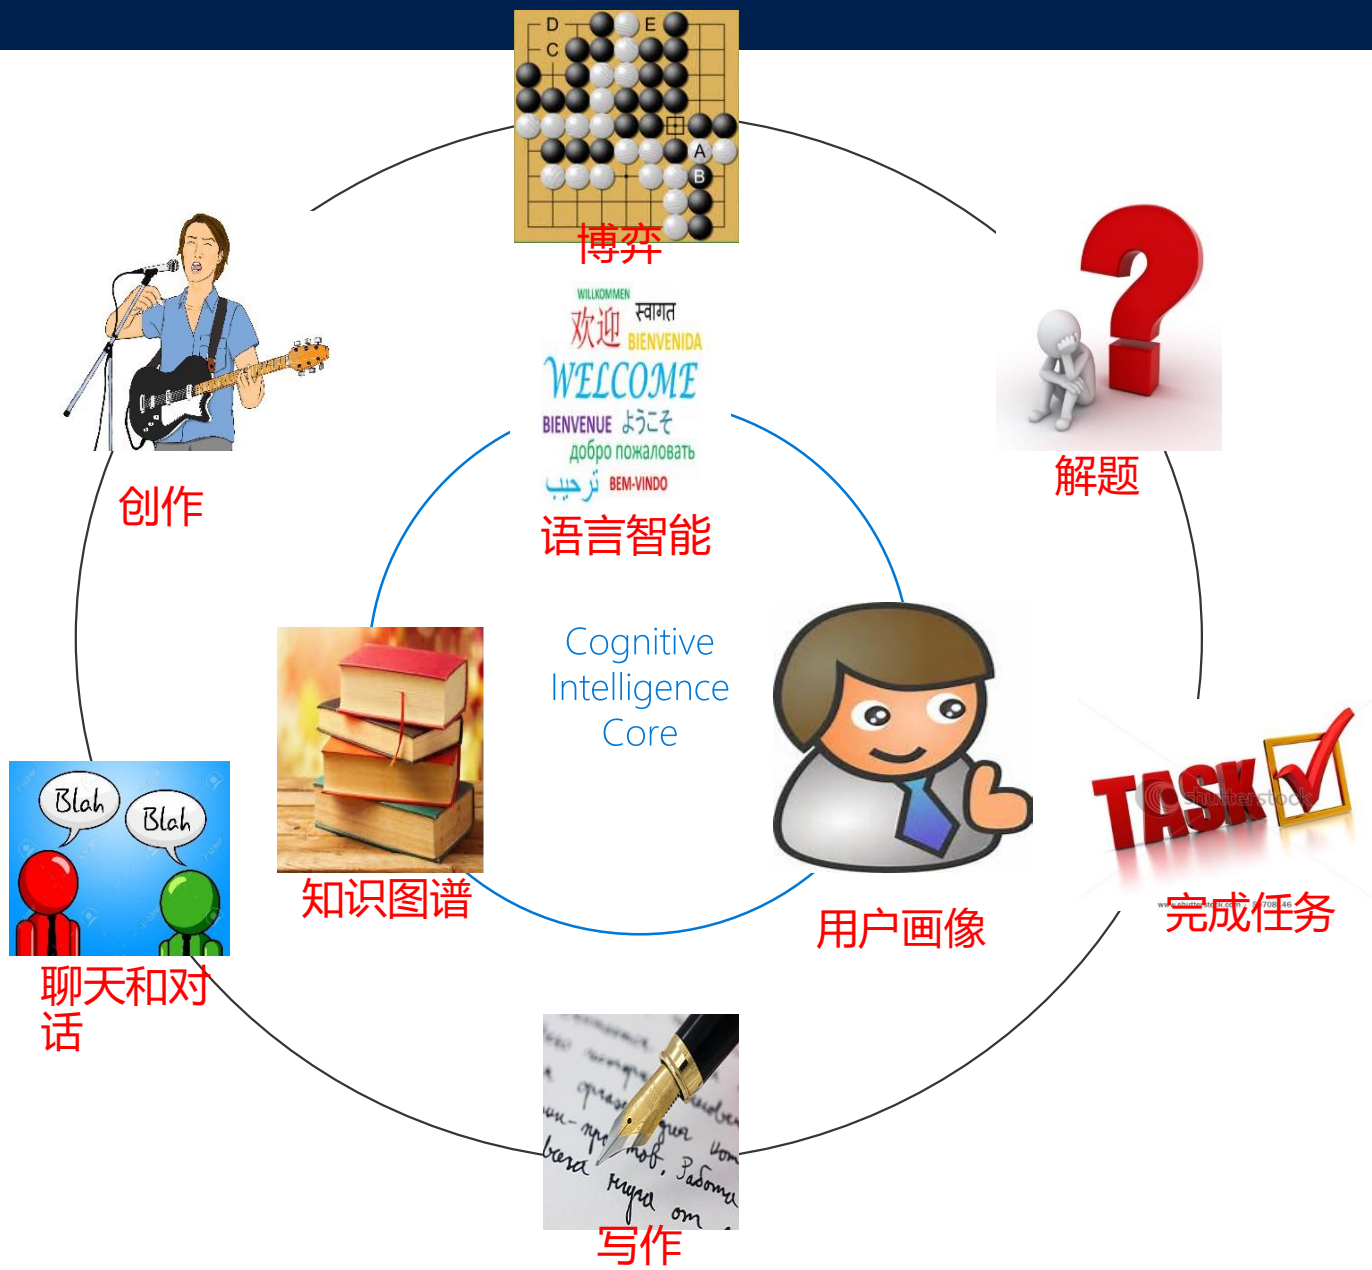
D E
C
A
B
博弈

WILLKOMMEN
स्वागत
欢迎
BIENVENIDA
WELCOME
BIENVENUE
ようこそ
добро пожаловать
ترحيب
BEM-VINDO
语言智能

创作

解题

Cognitive Intelligence Core

知识图谱

用户画像

TASK
shutterstock
完成任务

Blah
Blah
聊天和对话

写作